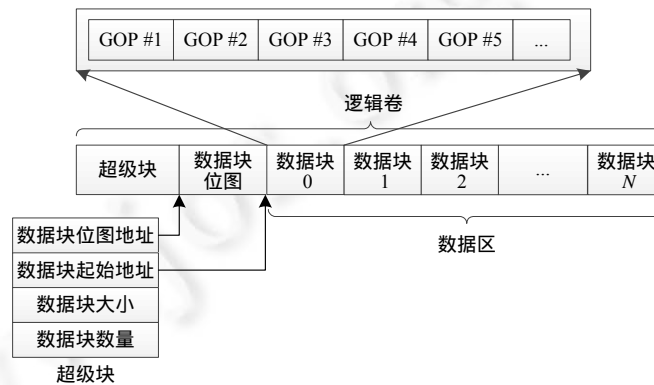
| GOP #1 | GOP #2 | GOP #3 | GOP #4 | GOP #5 | ... |
|---|---|---|---|---|---|

逻辑卷

| 超级块 | 数据块位图 | 数据块 0 | 数据块 1 | 数据块 2 | ... | 数据块 $N$ |
|---|---|---|---|---|---|---|

数据区

| 数据块位图地址 |
|---|
| 数据块起始地址 |
| 数据块大小 |
| 数据块数量 |

超级块